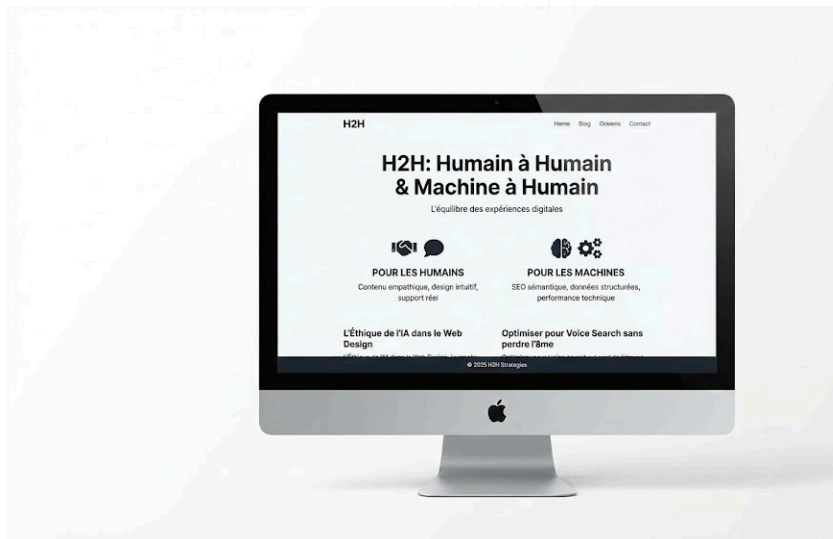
H2H

Home Blog Dossiers Contact

H2H: Humain à Humain & Machine à Humain

L'équilibre des expériences digitales

POUR LES HUMAINS

Contenu empathique, design intuitif, support réel

POUR LES MACHINES

SEO sémantique, données structurées, performance technique

L'Éthique de l'IA dans le Web Design

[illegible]

Optimiser pour Voice Search sans perdre l'âme

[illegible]

© 2025 H2H Strategies